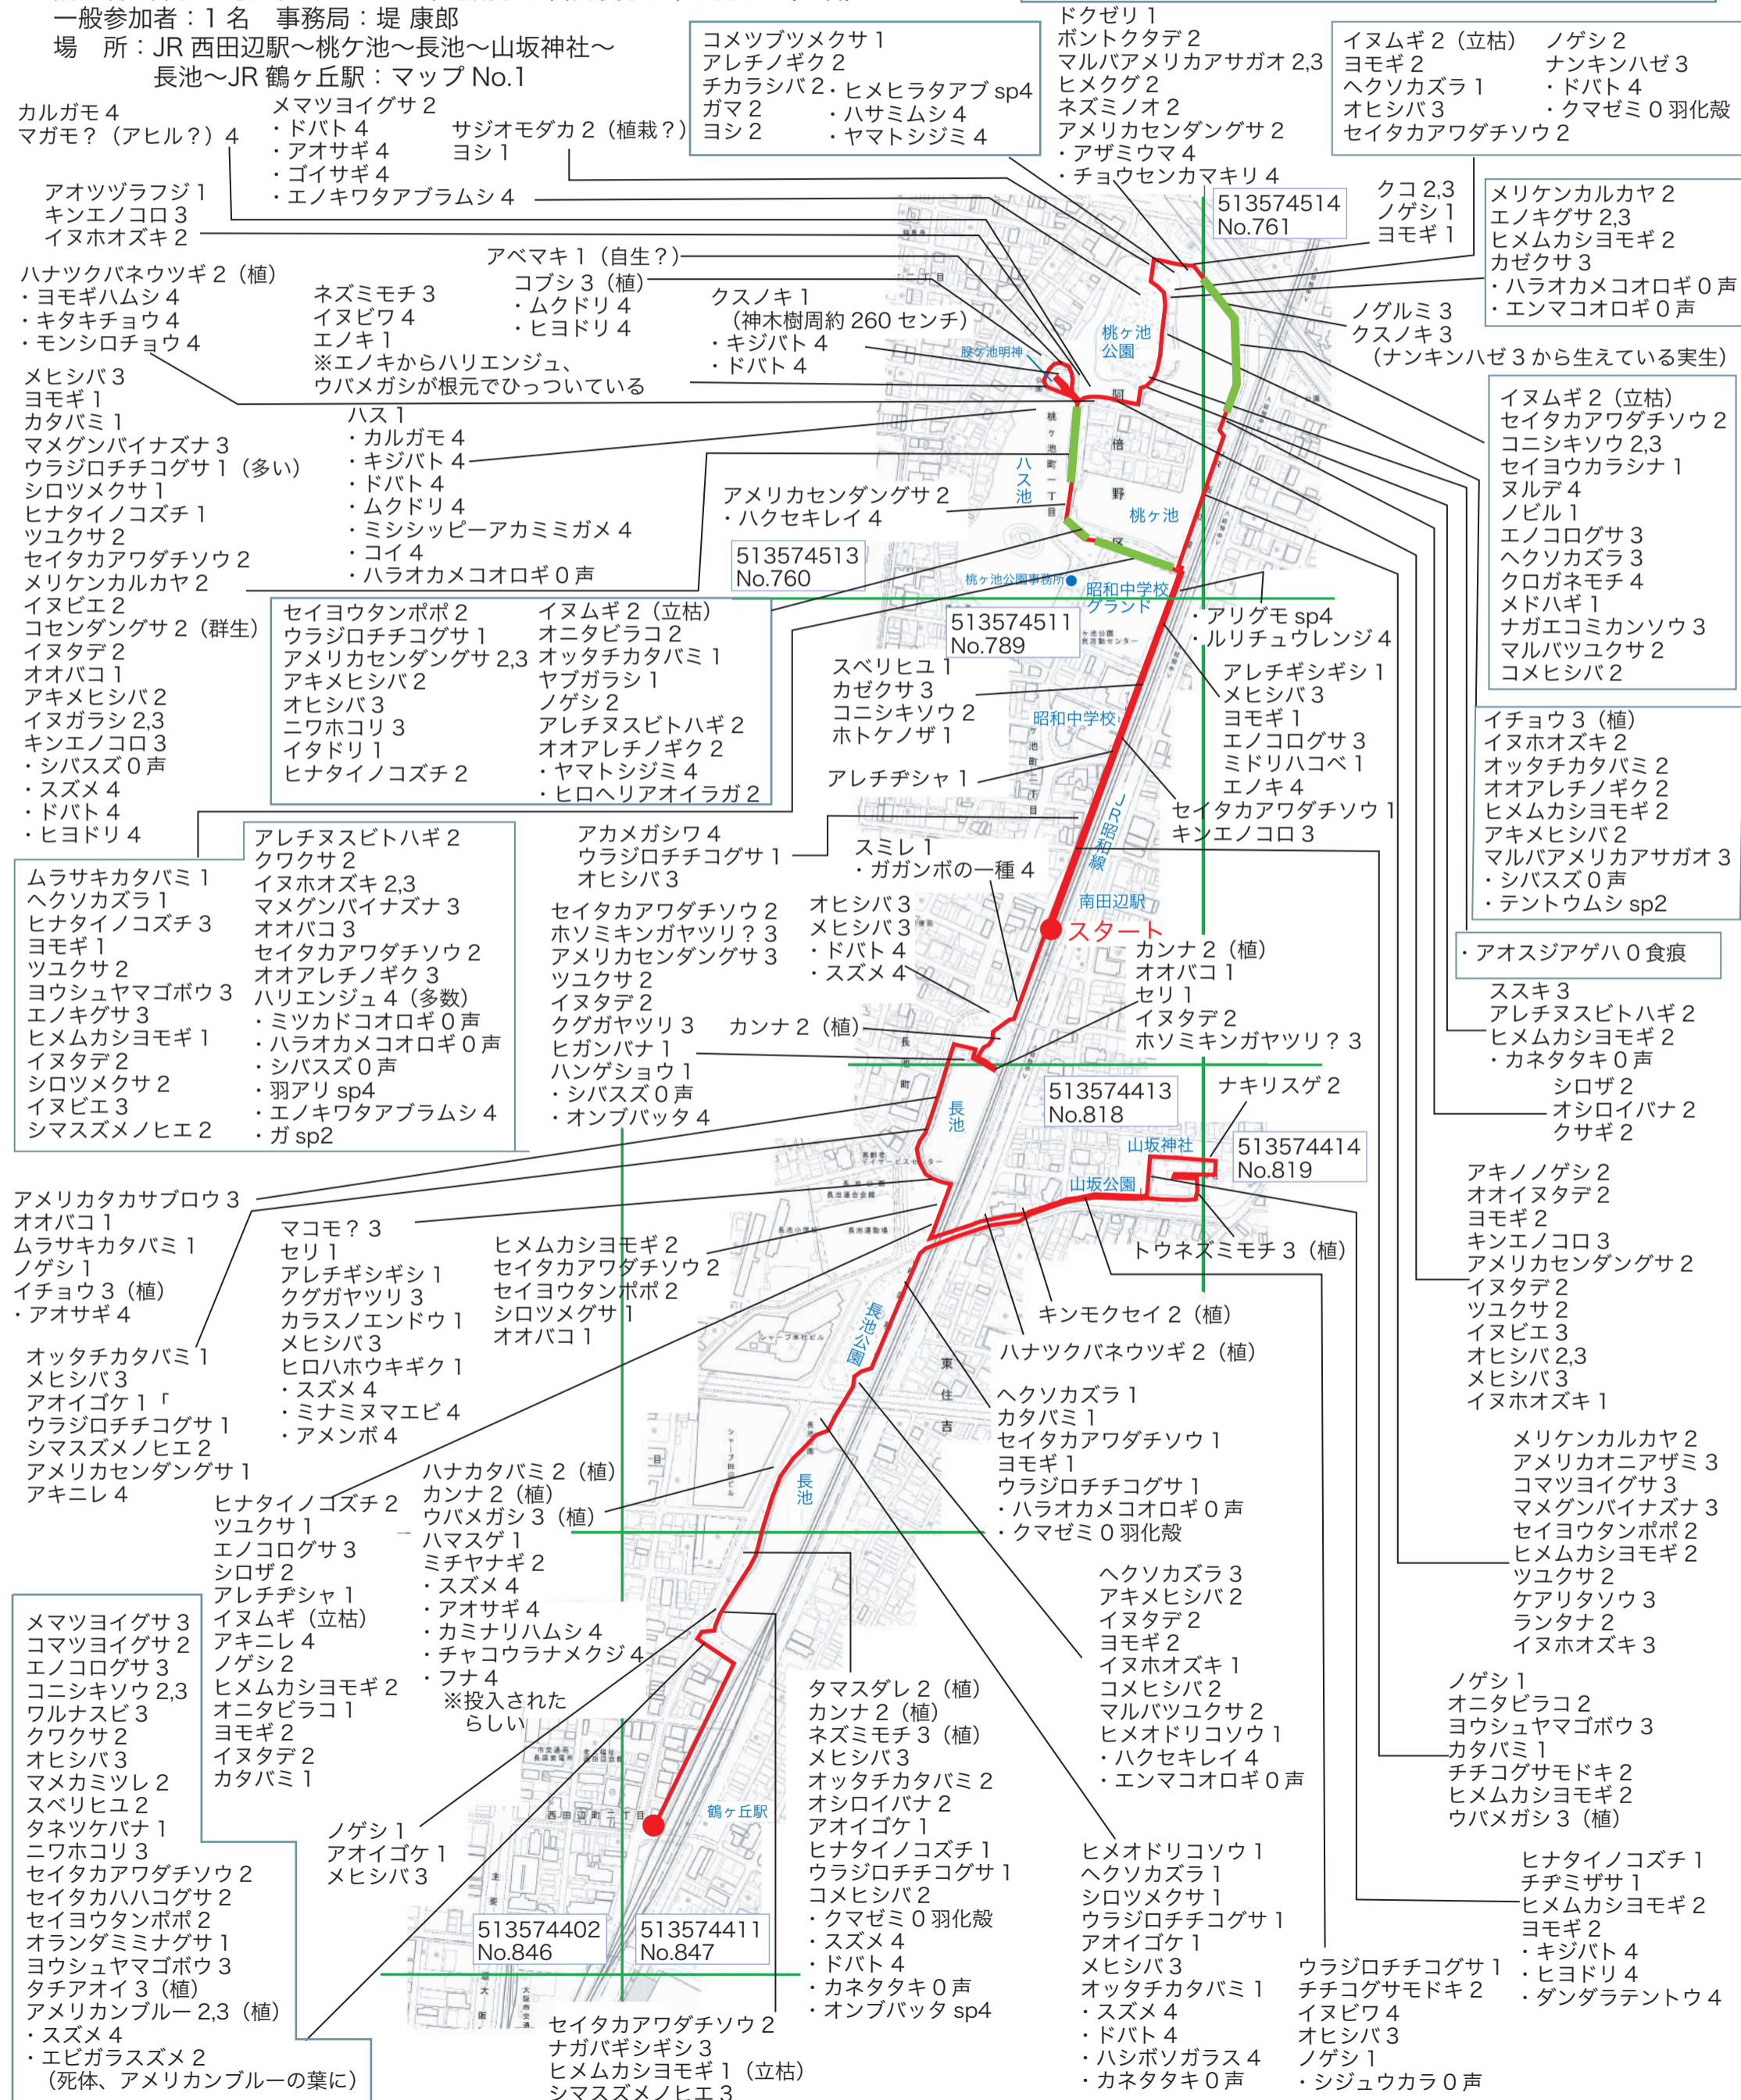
一般参加者：1 名　事務局：堤 康郎
場　所：JR 西田辺駅〜桃ケ池〜長池〜山坂神社〜長池〜JR 鶴ヶ丘駅：マップ No.1

カルガモ 4
マガモ？（アヒル？）4

メマツヨイグサ 2
・ドバト 4
・アオサギ 4
・ゴイサギ 4
・エノキワタアブラムシ 4

サジオモダカ 2（植栽？）
ヨシ 1

コメツブツメクサ 1
アレチノギク 2
チカラシバ 2・ヒメヒラタアブ sp4
ガマ 2　・ハサミムシ 4
ヨシ 2　・ヤマトシジミ 4

ドクゼリ 1
ボントクタデ 2
マルバアメリカアサガオ 2,3
ヒメクグ 2
ネズミノオ 2
アメリカセンダングサ 2
・アザミウマ 4
・チョウセンカマキリ 4

イヌムギ 2（立枯）
ヨモギ 2
ヘクソカズラ 1
オヒシバ 3
セイタカアワダチソウ 2

ノゲシ 2
ナンキンハゼ 3
・ドバト 4
・クマゼミ 0 羽化殻

アオツヅラフジ 1
キンエノコロ 3
イヌホオズキ 2

513574514
No.761

クコ 2,3
ノゲシ 1
ヨモギ 1

メリケンカルカヤ 2
エノキグサ 2,3
ヒメムカシヨモギ 2
カゼクサ 3
・ハラオカメコオロギ 0 声
・エンマコオロギ 0 声

ハナツクバネウツギ 2（植）
・ヨモギハムシ 4
・キタキチョウ 4
・モンシロチョウ 4

アベマキ 1（自生？）
コブシ 3（植）
・ムクドリ 4
・ヒヨドリ 4

ネズミモチ 3
イヌビワ 4
エノキ 1
※エノキからハリエンジュ、ウバメガシが根元でひっついている

クスノキ 1
（神木樹周約 260 センチ）
・キジバト 4
・ドバト 4

ノグルミ 3
クスノキ 3
（ナンキンハゼ 3 から生えている実生）

桃ヶ池公園
股ヶ池明神

メヒシバ 3
ヨモギ 1
カタバミ 1
マメグンバイナズナ 3
ウラジロチチコグサ 1（多い）
シロツメクサ 1
ヒナタイノコズチ 1
ツユクサ 2
セイタカアワダチソウ 2
メリケンカルカヤ 2
イヌビエ 2
コセンダングサ 2（群生）
イヌタデ 2
オオバコ 1
アキメヒシバ 2
イヌガラシ 2,3
キンエノコロ 3
・シバスズ 0 声
・スズメ 4
・ドバト 4
・ヒヨドリ 4

ハス 1
・カルガモ 4
・キジバト 4
・ドバト 4
・ムクドリ 4
・ミシシッピーアカミミガメ 4
・コイ 4
・ハラオカメコオロギ 0 声

ハス池
桃ヶ池町一丁目
阿倍野区
桃ヶ池

イヌムギ 2（立枯）
セイタカアワダチソウ 2
コニシキソウ 2,3
セイヨウカラシナ 1
ヌルデ 4
ノビル 1
エノコログサ 3
ヘクソカズラ 3
クロガネモチ 4
メドハギ 1
ナガエコミカンソウ 3
マルバツユクサ 2
コメヒシバ 2

アメリカセンダングサ 2
・ハクセキレイ 4

513574513
No.760

桃ヶ池公園事務所
昭和中学校グランド

セイヨウタンポポ 2
ウラジロチチコグサ 1
アメリカセンダングサ 2,3
アキメヒシバ 2
オヒシバ 3
ニワホコリ 3
イタドリ 1
ヒナタイノコズチ 2

イヌムギ 2（立枯）
オニタビラコ 2
オッタチカタバミ 1
ヤブガラシ 1
ノゲシ 2
アレチヌスビトハギ 2
オオアレチノギク 2
・ヤマトシジミ 4
・ヒロヘリアオイラガ 2

513574511
No.789

・アリグモ sp4
・ルリチュウレンジ 4

スベリヒユ 1
カゼクサ 3
コニシキソウ 2
ホトケノザ 1

アレチギシギシ 1
メヒシバ 3
ヨモギ 1
エノコログサ 3
ミドリハコベ 1
エノキ 4

昭和中学校

アレチヂシャ 1

イチョウ 3（植）
イヌホオズキ 2
オッタチカタバミ 2
オオアレチノギク 2
ヒメムカシヨモギ 2
アキメヒシバ 2
マルバアメリカアサガオ 3
・シバスズ 0 声
・テントウムシ sp2

セイタカアワダチソウ 1
キンエノコロ 3

JR 阪和線

アレチヌスビトハギ 2
クワクサ 2
イヌホオズキ 2,3
マメグンバイナズナ 3
オオバコ 3
セイタカアワダチソウ 2
オオアレチノギク 3
ハリエンジュ 4（多数）
・ミツカドコオロギ 0 声
・ハラオカメコオロギ 0 声
・シバスズ 0 声
・羽アリ sp4
・エノキワタアブラムシ 4
・ガ sp2

アカメガシワ 4
ウラジロチチコグサ 1
オヒシバ 3

スミレ 1
・ガガンボの一種 4

ムラサキカタバミ 1
ヘクソカズラ 1
ヒナタイノコズチ 3
ヨモギ 1
ツユクサ 2
ヨウシュヤマゴボウ 3
エノキグサ 3
ヒメムカシヨモギ 1
イヌタデ 2
シロツメクサ 2
イヌビエ 3
シマスズメノヒエ 2

セイタカアワダチソウ 2
ホソミキンガヤツリ？ 3
アメリカセンダングサ 3
ツユクサ 2
イヌタデ 2
クグガヤツリ 3
ヒガンバナ 1
ハンゲショウ 1
・シバスズ 0 声
・オンブバッタ 4

オヒシバ 3
メヒシバ 3
・ドバト 4
・スズメ 4

南田辺駅
スタート

カンナ 2（植）
オオバコ 1
セリ 1
イヌタデ 2
ホソミキンガヤツリ？ 3

・アオスジアゲハ 0 食痕

ススキ 3
アレチヌスビトハギ 2
ヒメムカシヨモギ 2
・カネタタキ 0 声

カンナ 2（植）

513574413
No.818

ナキリスゲ 2

シロザ 2
オシロイバナ 2
クサギ 2

長池
山坂神社
山坂公園

513574414
No.819

アメリカタカサブロウ 3
オオバコ 1
ムラサキカタバミ 1
ノゲシ 1
イチョウ 3（植）
・アオサギ 4

マコモ？ 3
セリ 1
アレチギシギシ 1
クグガヤツリ 3
カラスノエンドウ 1
メヒシバ 3
ヒロハホウキギク 1
・スズメ 4
・ミナミヌマエビ 4
・アメンボ 4

ヒメムカシヨモギ 2
セイタカアワダチソウ 2
セイヨウタンポポ 2
シロツメグサ 1
オオバコ 1

トウネズミモチ 3（植）

アキノノゲシ 2
オオイヌタデ 2
ヨモギ 2
キンエノコロ 3
アメリカセンダングサ 2
イヌタデ 2
ツユクサ 2
イヌビエ 3
オヒシバ 2,3
メヒシバ 3
イヌホオズキ 1

キンモクセイ 2（植）

ハナツクバネウツギ 2（植）

長池公園
東住吉

オッタチカタバミ 1
メヒシバ 3
アオイゴケ 1「
ウラジロチチコグサ 1
シマスズメノヒエ 2
アメリカセンダングサ 1
アキニレ 4

ヘクソカズラ 1
カタバミ 1
セイタカアワダチソウ 1
ヨモギ 1
ウラジロチチコグサ 1
・ハラオカメコオロギ 0 声
・クマゼミ 0 羽化殻

メリケンカルカヤ 2
アメリカオニアザミ 3
コマツヨイグサ 3
マメグンバイナズナ 3
セイヨウタンポポ 2
ヒメムカシヨモギ 2
ツユクサ 2
ケアリタソウ 3
ランタナ 2
イヌホオズキ 3

ハナカタバミ 2（植）
カンナ 2（植）
ウバメガシ 3（植）
ハマスゲ 1
ミチヤナギ 2
・スズメ 4
・アオサギ 4
・カミナリハムシ 4
・チャコウラナメクジ 4
・フナ 4
※投入されたらしい

長池

ヒナタイノコズチ 2
ツユクサ 1
エノコログサ 3
シロザ 2
アレチヂシャ 1
イヌムギ（立枯）
アキニレ 4
ノゲシ 2
ヒメムカシヨモギ 2
オニタビラコ 1
ヨモギ 2
イヌタデ 2
カタバミ 1

ヘクソカズラ 3
アキメヒシバ 2
イヌタデ 2
ヨモギ 2
イヌホオズキ 1
コメヒシバ 2
マルバツユクサ 2
ヒメオドリコソウ 1
・ハクセキレイ 4
・エンマコオロギ 0 声

ノゲシ 1
オニタビラコ 2
ヨウシュヤマゴボウ 3
カタバミ 1
チチコグサモドキ 2
ヒメムカシヨモギ 2
ウバメガシ 3（植）

メマツヨイグサ 3
コマツヨイグサ 2
エノコログサ 3
コニシキソウ 2,3
ワルナスビ 3
クワクサ 2
オヒシバ 3
マメカミツレ 2
スベリヒユ 2
タネツケバナ 1
ニワホコリ 3
セイタカアワダチソウ 2
セイタカハハコグサ 2
セイヨウタンポポ 2
オランダミミナグサ 1
ヨウシュヤマゴボウ 3
タチアオイ 3（植）
アメリカンブルー 2,3（植）
・スズメ 4
・エビガラスズメ 2
（死体、アメリカンブルーの葉に）

タマスダレ 2（植）
カンナ 2（植）
ネズミモチ 3（植）
メヒシバ 3
オッタチカタバミ 2
オシロイバナ 2
アオイゴケ 1
ヒナタイノコズチ 1
ウラジロチチコグサ 1
コメヒシバ 2
・クマゼミ 0 羽化殻
・スズメ 4
・ドバト 4
・カネタタキ 0 声
・オンブバッタ sp4

鶴ヶ丘駅
西田辺町二丁目

ノゲシ 1
アオイゴケ 1
メヒシバ 3

ヒメオドリコソウ 1
ヘクソカズラ 1
シロツメクサ 1
ウラジロチチコグサ 1
アオイゴケ 1
メヒシバ 3
オッタチカタバミ 1
・スズメ 4
・ドバト 4
・ハシボソガラス 4
・カネタタキ 0 声

ヒナタイノコズチ 1
チヂミザサ 1
ヒメムカシヨモギ 2
ヨモギ 2
・キジバト 4
・ヒヨドリ 4
・ダンダラテントウ 4

513574402
No.846

513574411
No.847

ウラジロチチコグサ 1
チチコグサモドキ 2
イヌビワ 4
オヒシバ 3
ノゲシ 1
・シジュウカラ 0 声

セイタカアワダチソウ 2
ナガバギシギシ 3
ヒメムカシヨモギ 1（立枯）
シマスズメノヒエ 3